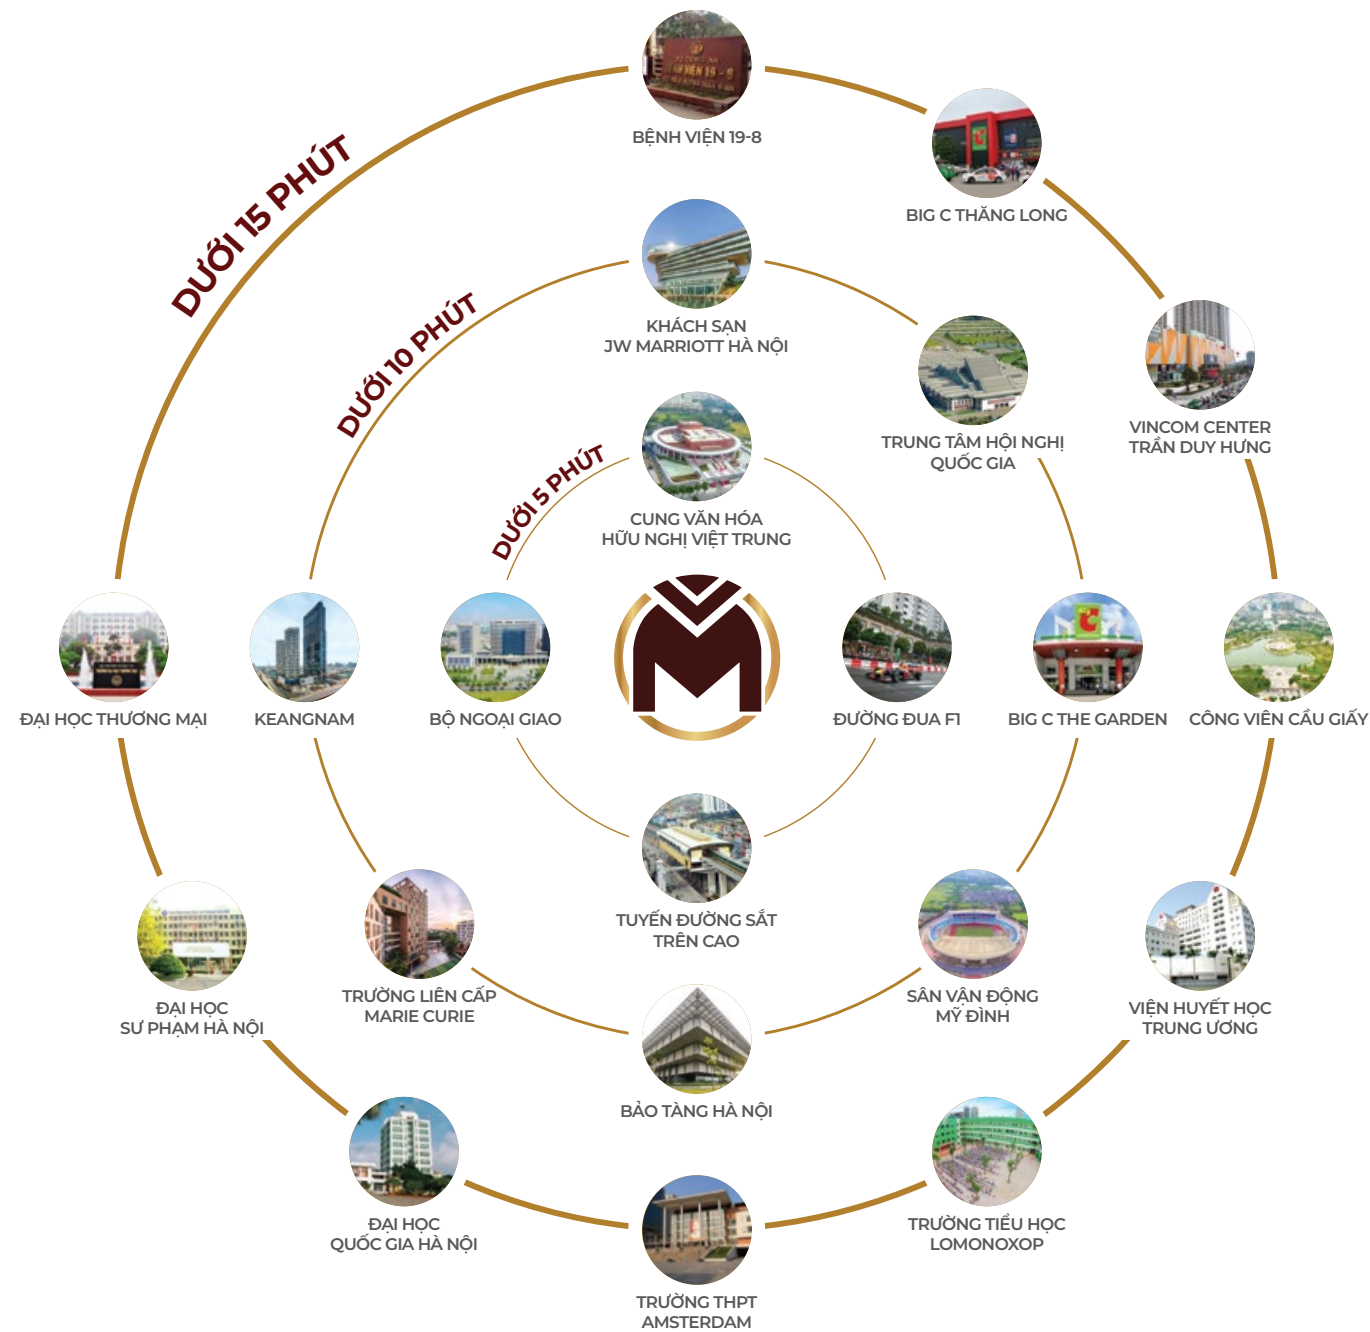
DƯỚI 15 PHÚT

DƯỚI 10 PHÚT

DƯỚI 5 PHÚT

BỆNH VIỆN 19-8

BIG C THĂNG LONG

KHÁCH SẠN JW MARRIOTT HÀ NỘI

TRUNG TÂM HỘI NGHỊ QUỐC GIA

VINCOM CENTER TRẦN DUY HƯNG

CUNG VĂN HÓA HỮU NGHỊ VIỆT TRUNG

ĐẠI HỌC THƯƠNG MẠI

KEANGNAM

BỘ NGOẠI GIAO

ĐƯỜNG ĐUA F1

BIG C THE GARDEN

CÔNG VIÊN CẦU GIẤY

TUYẾN ĐƯỜNG SẮT TRÊN CAO

ĐẠI HỌC SƯ PHẠM HÀ NỘI

TRƯỜNG LIÊN CẤP MARIE CURIE

SÂN VẬN ĐỘNG MỸ ĐÌNH

VIỆN HUYẾT HỌC TRUNG ƯƠNG

BẢO TÀNG HÀ NỘI

ĐẠI HỌC QUỐC GIA HÀ NỘI

TRƯỜNG TIỂU HỌC LOMONOXOP

TRƯỜNG THPT AMSTERDAM